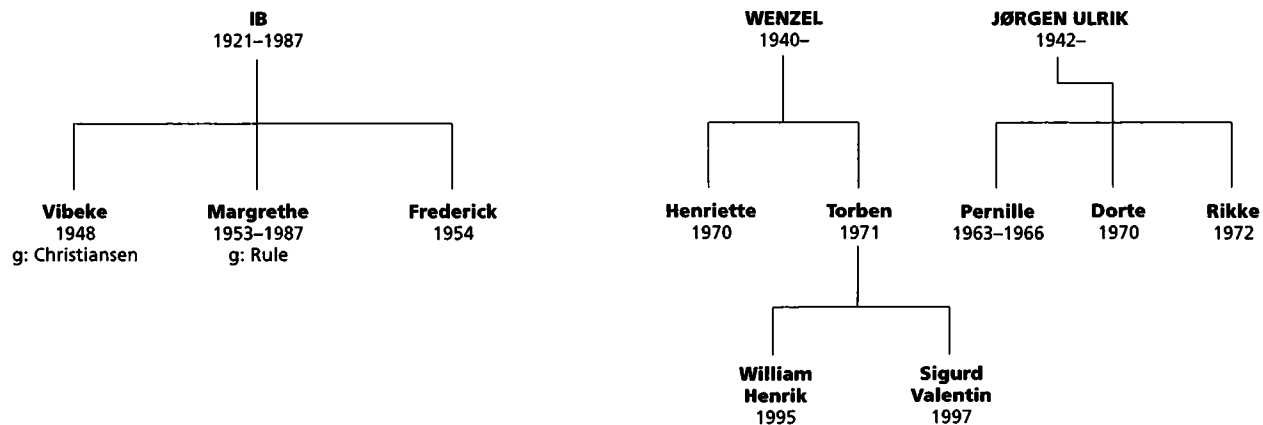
IB
1921–1987

Vibeke
1948
g: Christiansen

Margrethe
1953–1987
g: Rule

Frederick
1954

WENZEL
1940–

Henriette
1970

Torben
1971

William
Henrik
1995

Sigurd
Valentin
1997

JØRGEN ULRIK
1942–

Pernille
1963–1966

Dorte
1970

Rikke
1972